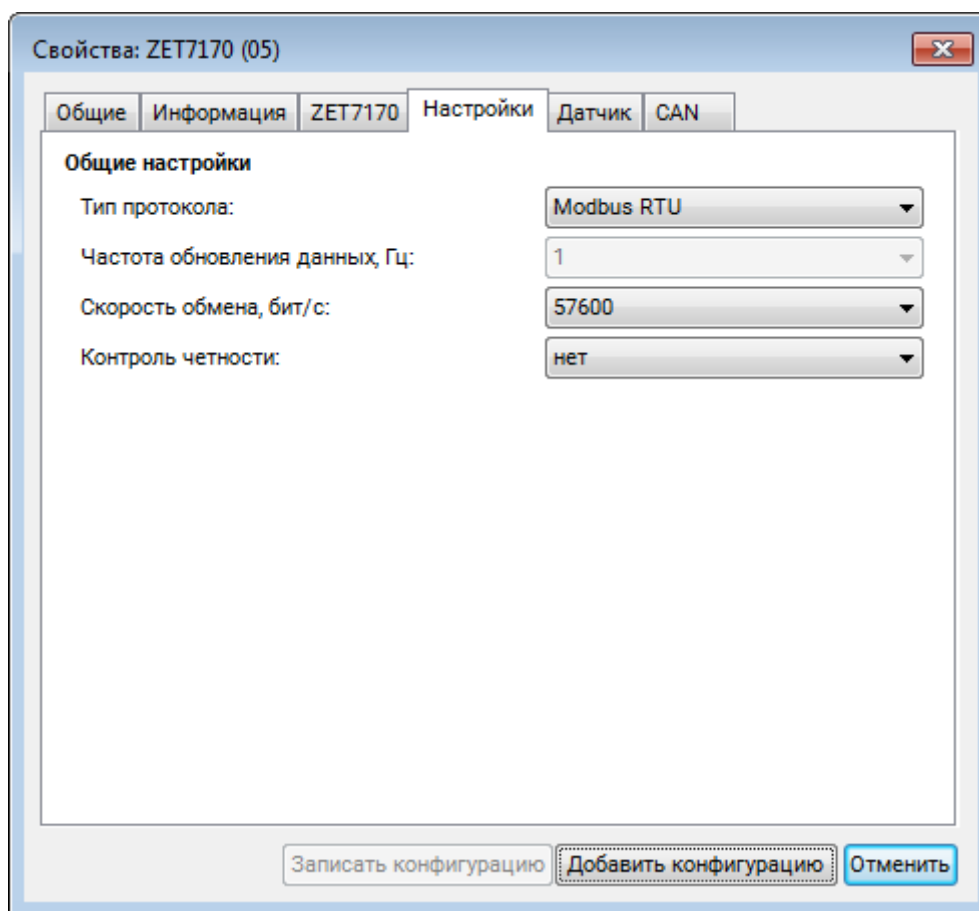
Свойства: ZET7170 (05)

Общие | Информация | ZET7170 | Настройки | Датчик | CAN

Общие настройки

Тип протокола: Modbus RTU

Частота обновления данных, Гц: 1

Скорость обмена, бит/с: 57600

Контроль четности: нет

Записать конфигурацию | Добавить конфигурацию | Отменить